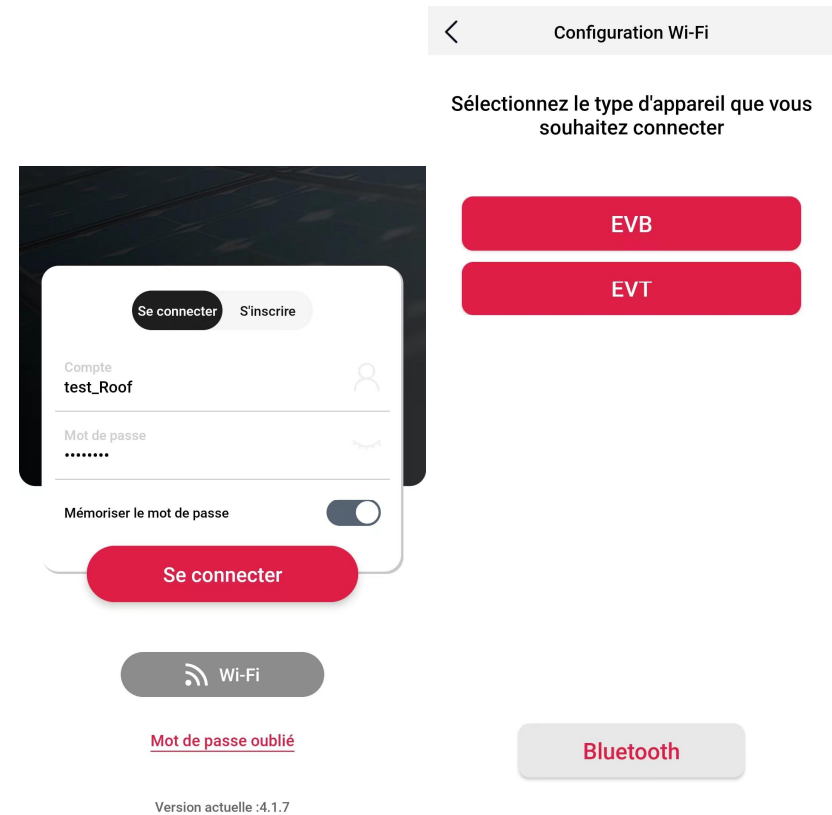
Se connecter S'inscrire

Compte
test_Roof

Mot de passe
••••••••

Mémoriser le mot de passe

Se connecter

Wi-Fi

Mot de passe oublié

Version actuelle :4.1.7

Configuration Wi-Fi

Sélectionnez le type d'appareil que vous souhaitez connecter

EVB

EVT

Bluetooth